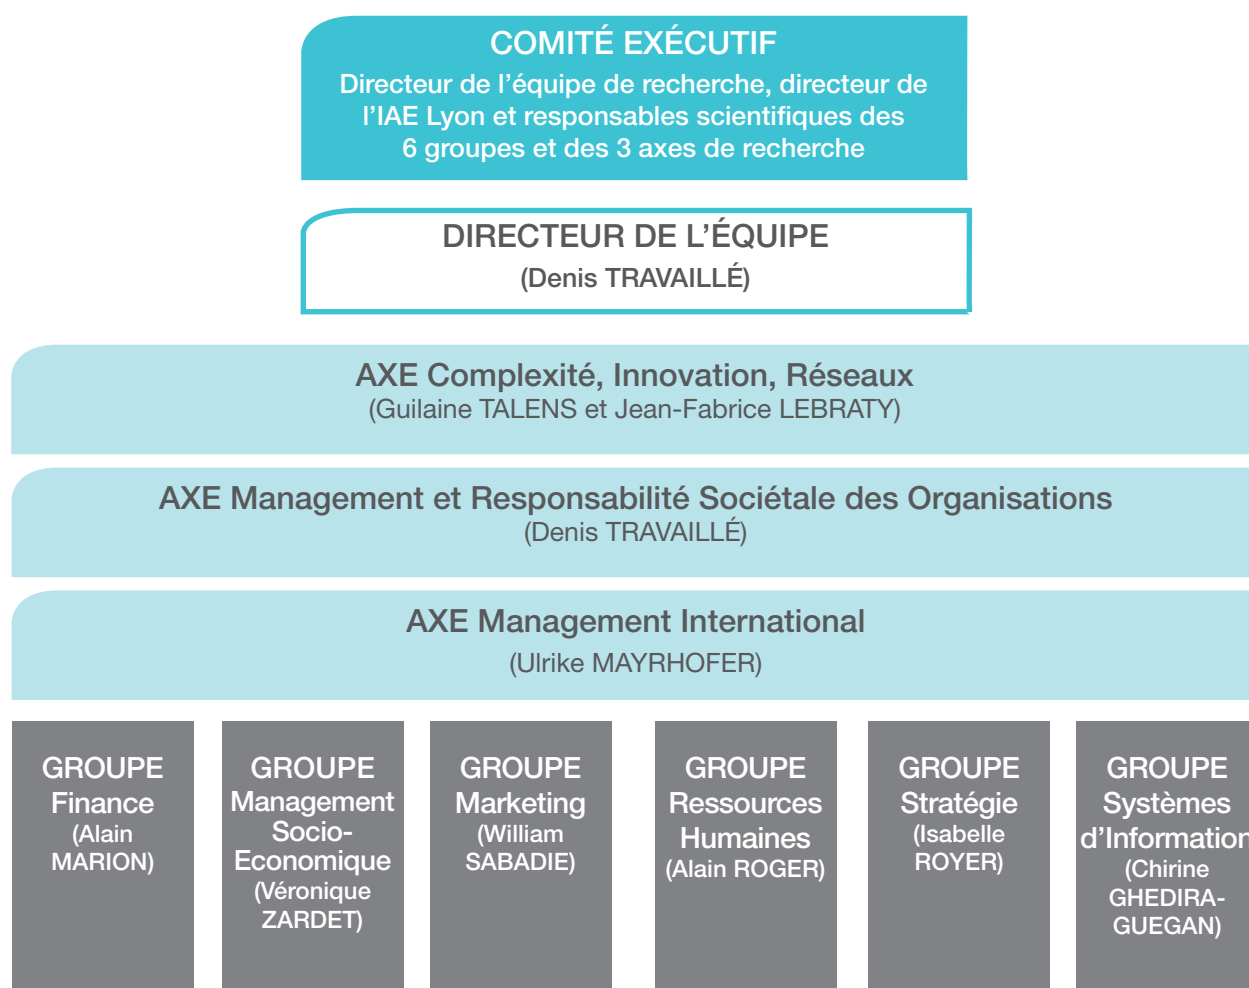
COMITÉ EXÉCUTIF
Directeur de l’équipe de recherche, directeur de l’IAE Lyon et responsables scientifiques des 6 groupes et des 3 axes de recherche

DIRECTEUR DE L’ÉQUIPE
(Denis TRAVAILLÉ)

AXE Complexité, Innovation, Réseaux
(Guilaine TALENS et Jean-Fabrice LEBRATY)

AXE Management et Responsabilité Sociétale des Organisations
(Denis TRAVAILLÉ)

AXE Management International
(Ulrike MAYRHOFER)

GROUPE Finance (Alain MARION)

GROUPE Management Socio-Economique (Véronique ZARDET)

GROUPE Marketing (William SABADIE)

GROUPE Ressources Humaines (Alain ROGER)

GROUPE Stratégie (Isabelle ROYER)

GROUPE Systèmes d’Information (Chirine GHEDIRA-GUEGAN)